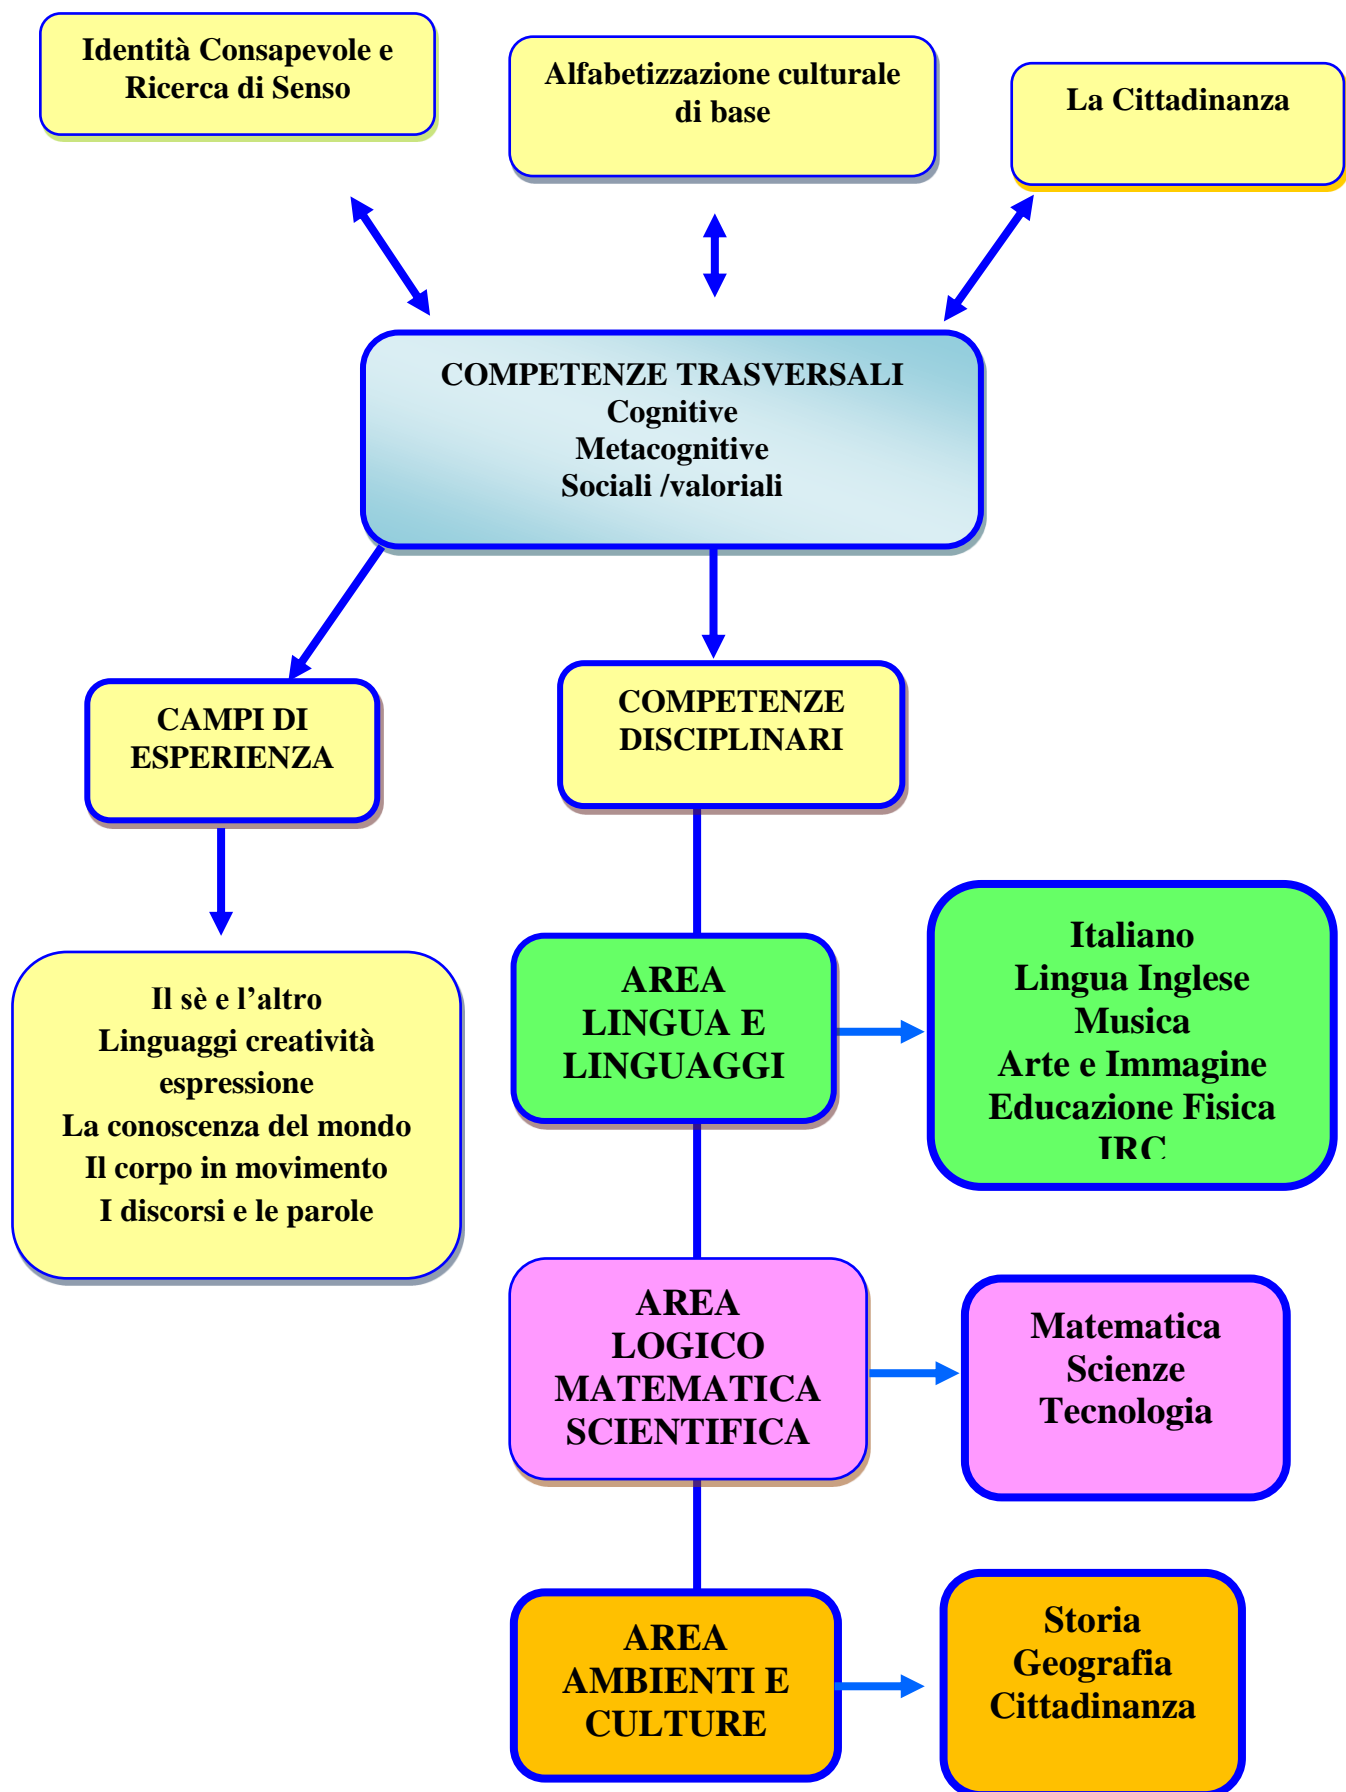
Identità Consapevole e Ricerca di Senso

Alfabetizzazione culturale di base

La Cittadinanza

COMPETENZE TRASVERSALI
Cognitive
Metacognitive
Sociali /valoriali

CAMPI DI ESPERIENZA

COMPETENZE DISCIPLINARI

Il sè e l'altro
Linguaggi creatività espressione
La conoscenza del mondo
Il corpo in movimento
I discorsi e le parole

AREA LINGUA E LINGUAGGI

Italiano
Lingua Inglese
Musica
Arte e Immagine
Educazione Fisica
IRC

AREA LOGICO MATEMATICA SCIENTIFICA

Matematica
Scienze
Tecnologia

AREA AMBIENTI E CULTURE

Storia
Geografia
Cittadinanza